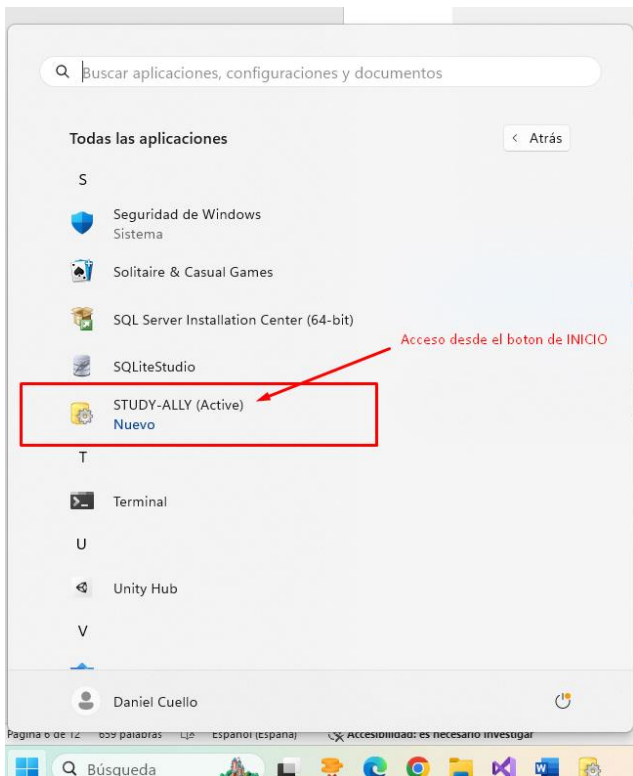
Buscar aplicaciones, configuraciones y documentos

Todas las aplicaciones

< Atrás

S

Seguridad de Windows
Sistema

Solitaire & Casual Games

SQL Server Installation Center (64-bit)

SQLiteStudio

Acceso desde el boton de INICIO

STUDY-ALLY (Active)
Nuevo

T

Terminal

U

Unity Hub

V

Daniel Cuello

Página 6 de 12 659 palabras Español (España) Accesibilidad: es necesario investigar

Búsqueda